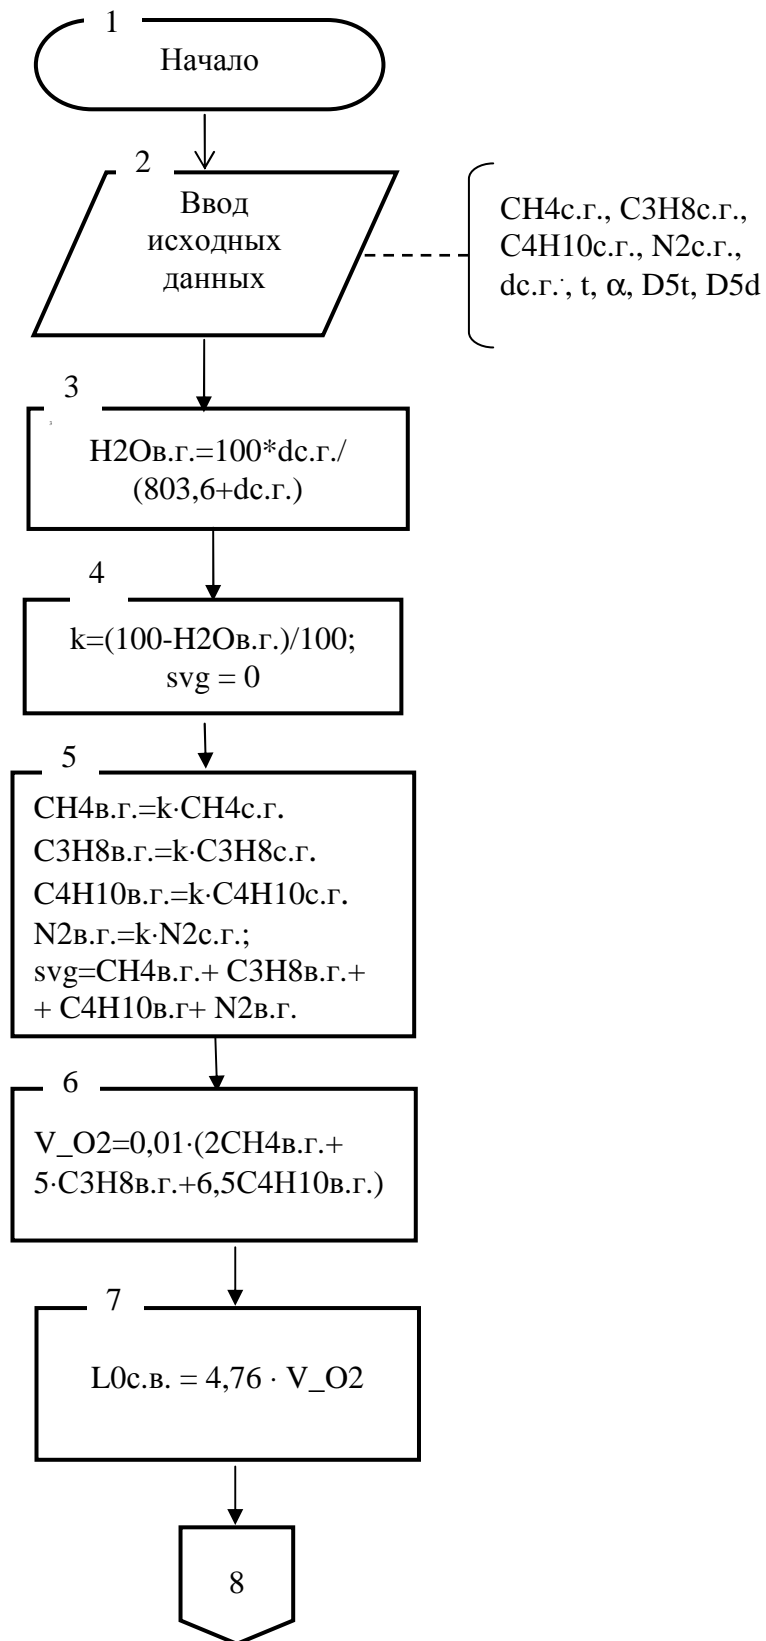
1
Начало

2
Ввод исходных данных

CH4с.г., C3H8с.г., C4H10с.г., N2с.г., dс.г.:, t, α, D5t, D5d

3
H2Oв.г.=100*dс.г./(803,6+dс.г.)

4
k=(100-H2Oв.г.)/100;
svg = 0

5
CH4в.г.=k·CH4с.г.
C3H8в.г.=k·C3H8с.г.
C4H10в.г.=k·C4H10с.г.
N2в.г.=k·N2с.г.;
svg=CH4в.г.+ C3H8в.г.+
+ C4H10в.г+ N2в.г.

6
V_O2=0,01·(2CH4в.г.+
5·C3H8в.г.+6,5C4H10в.г.)

7
L0с.в. = 4,76 · V_O2

8